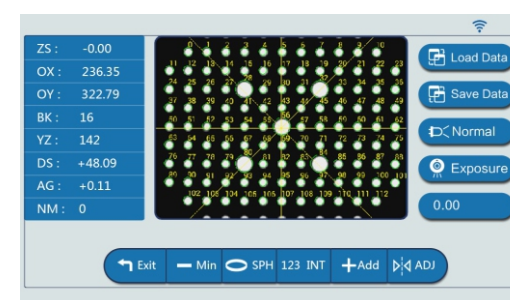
ZS: -0.00
OX: 236.35
OY: 322.79
BK: 16
YZ: 142
DS: +48.09
AG: +0.11
NM: 0

0 1 2 3 4 5 6 7 8 9 10
11 12 13 14 15 16 17 18 19 20 21 22 23
24 25 26 27 28 29 30 31 32 33 34 35 36
37 38 39 40 41 42 43 44 45 46 47 48 49
50 51 52 53 54 55 56 57 58 59 60 61 62
63 64 65 66 67 68 69 70 71 72 73 74 75
76 77 78 79 80 81 82 83 84 85 86 87 88
89 90 91 92 93 94 95 96 97 98 99 100 101
102 103 104 105 106 107 108 109 110 111 112

Load Data
Save Data
Normal
Exposure
0.00

Exit
Min
SPH
123 INT
Add
ADJ